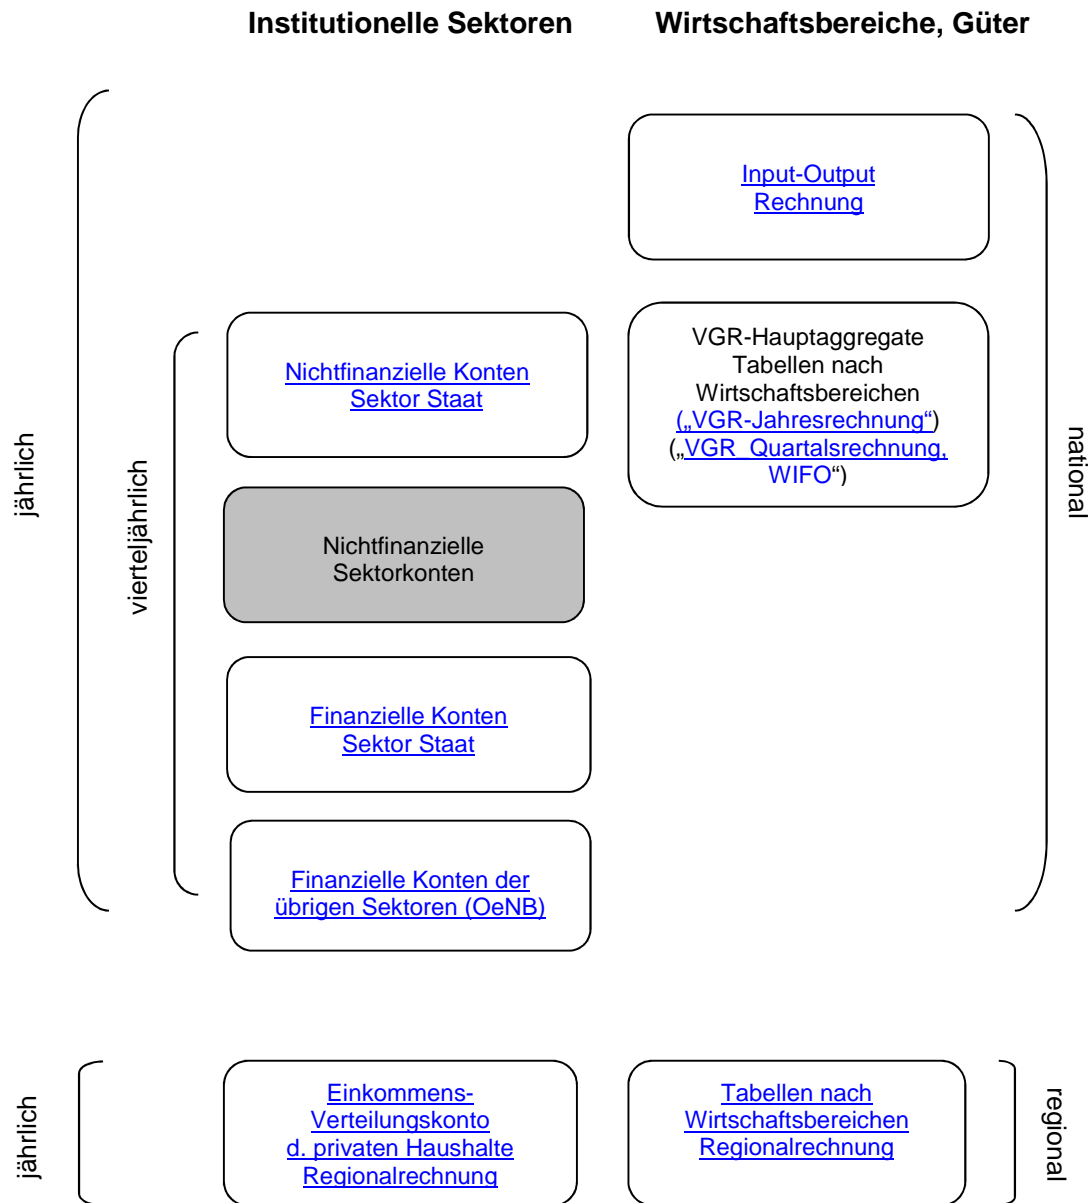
Institutionelle Sektoren

Wirtschaftsbereiche, Güter

jährlich

vierteljährlich

Input-Output Rechnung

Nichtfinanzielle Konten Sektor Staat

VGR-Hauptaggregate Tabellen nach Wirtschaftsbereichen („VGR-Jahresrechnung“) („VGR Quartalsrechnung, WIFO“)

national

Nichtfinanzielle Sektorkonten

Finanzielle Konten Sektor Staat

Finanzielle Konten der übrigen Sektoren (OeNB)

jährlich

Einkommens-Verteilungskonto d. privaten Haushalte Regionalrechnung

Tabellen nach Wirtschaftsbereichen Regionalrechnung

regional